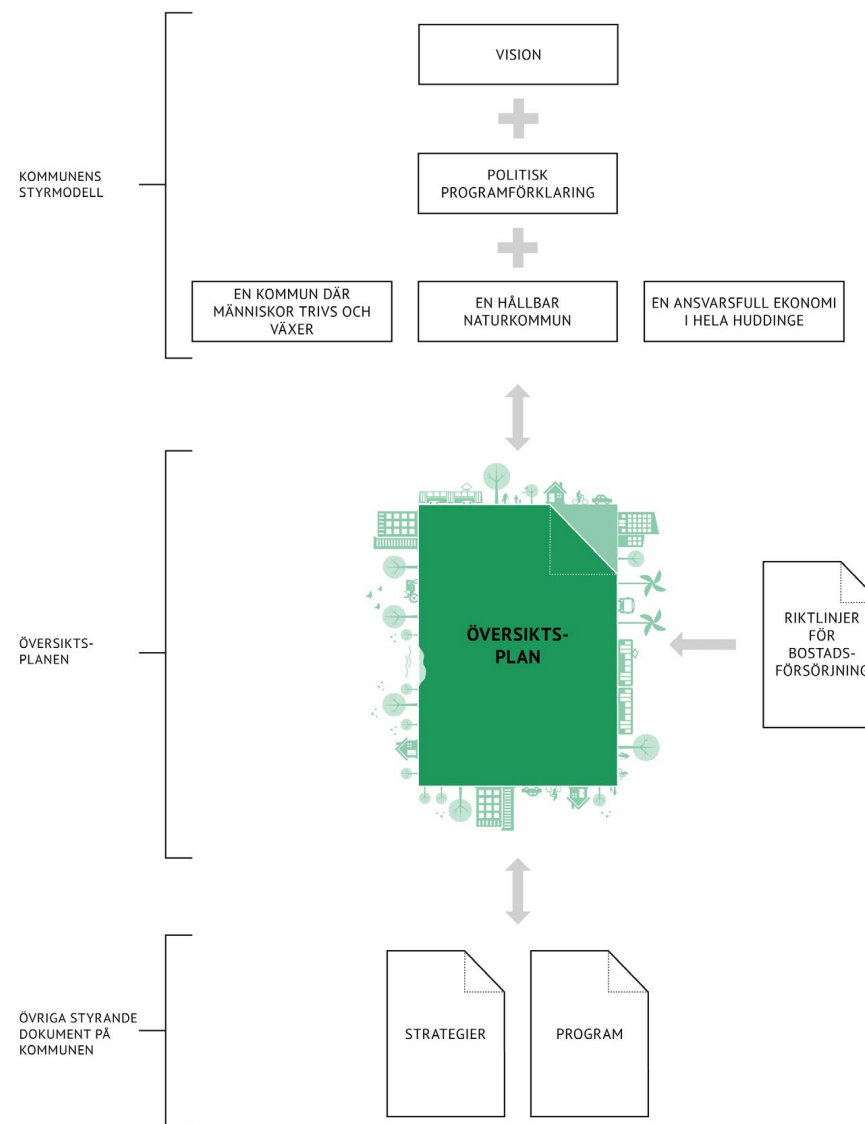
KOMMUNENS STYRMODELL

VISION

POLITISK PROGRAMFÖRKLARING

EN KOMMUN DÄR MÄNNISKOR TRIVS OCH VÄXER

EN HÅLLBAR NATURKOMMUN

EN ANSVARSFULL EKONOMI I HELA HUDDINGE

ÖVERSIKTS-PLANEN

ÖVERSIKTS-PLAN

RIKTLINJER FÖR BOSTADS-FÖRSÖRJNING

ÖVRIGA STYRANDE DOKUMENT PÅ KOMMUNEN

STRATEGIER

PROGRAM